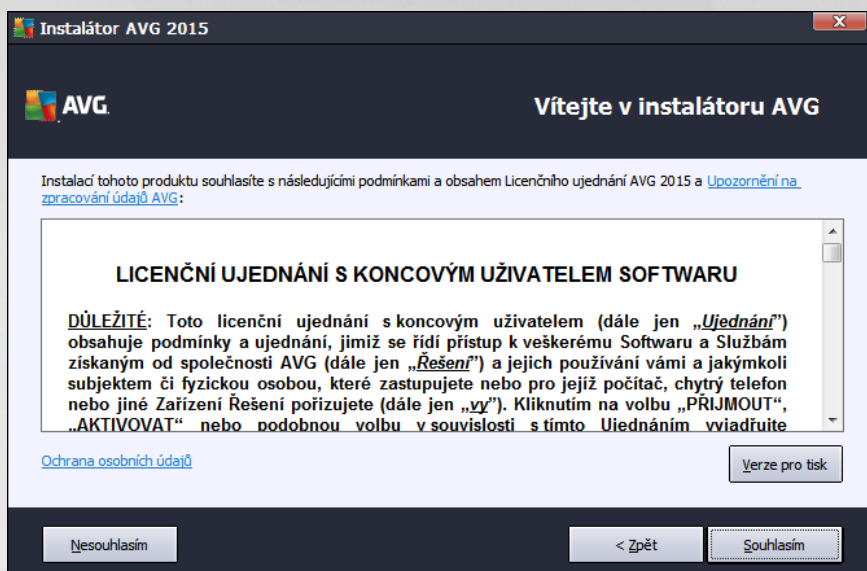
Instalátor AVG 2015

AVG.

Vítejte v instalátoru AVG

Instalací tohoto produktu souhlasíte s následujícími podmínkami a obsahem Licenčního ujednání AVG 2015 a Upozornění na zpracování údajů AVG:

LICENČNÍ UJEDNÁNÍ S KONCOVÝM UŽIVATELEM SOFTWARU

DŮLEŽITÉ: Toto licenční ujednání s koncovým uživatelem (dále jen „Ujednání“) obsahuje podmínky a ujednání, jimiž se řídí přístup k veškerému Softwaru a Službám získaným od společnosti AVG (dále jen „Řešení“) a jejich používání vámi a jakýmkoli subjektem či fyzickou osobou, které zastupujete nebo pro jejíž počítač, chytrý telefon nebo jiné Zařízení Řešení pořizujete (dále jen „vy“). Kliknutím na volbu „PŘIJMOUT“, „AKTIVOVAT“ nebo podobnou volbu v souvislosti s tímto Ujednáním vyjadřujete

Ochrana osobních údajů

Verze pro tisk

Nesouhlasím

< Zpět

Souhlasím